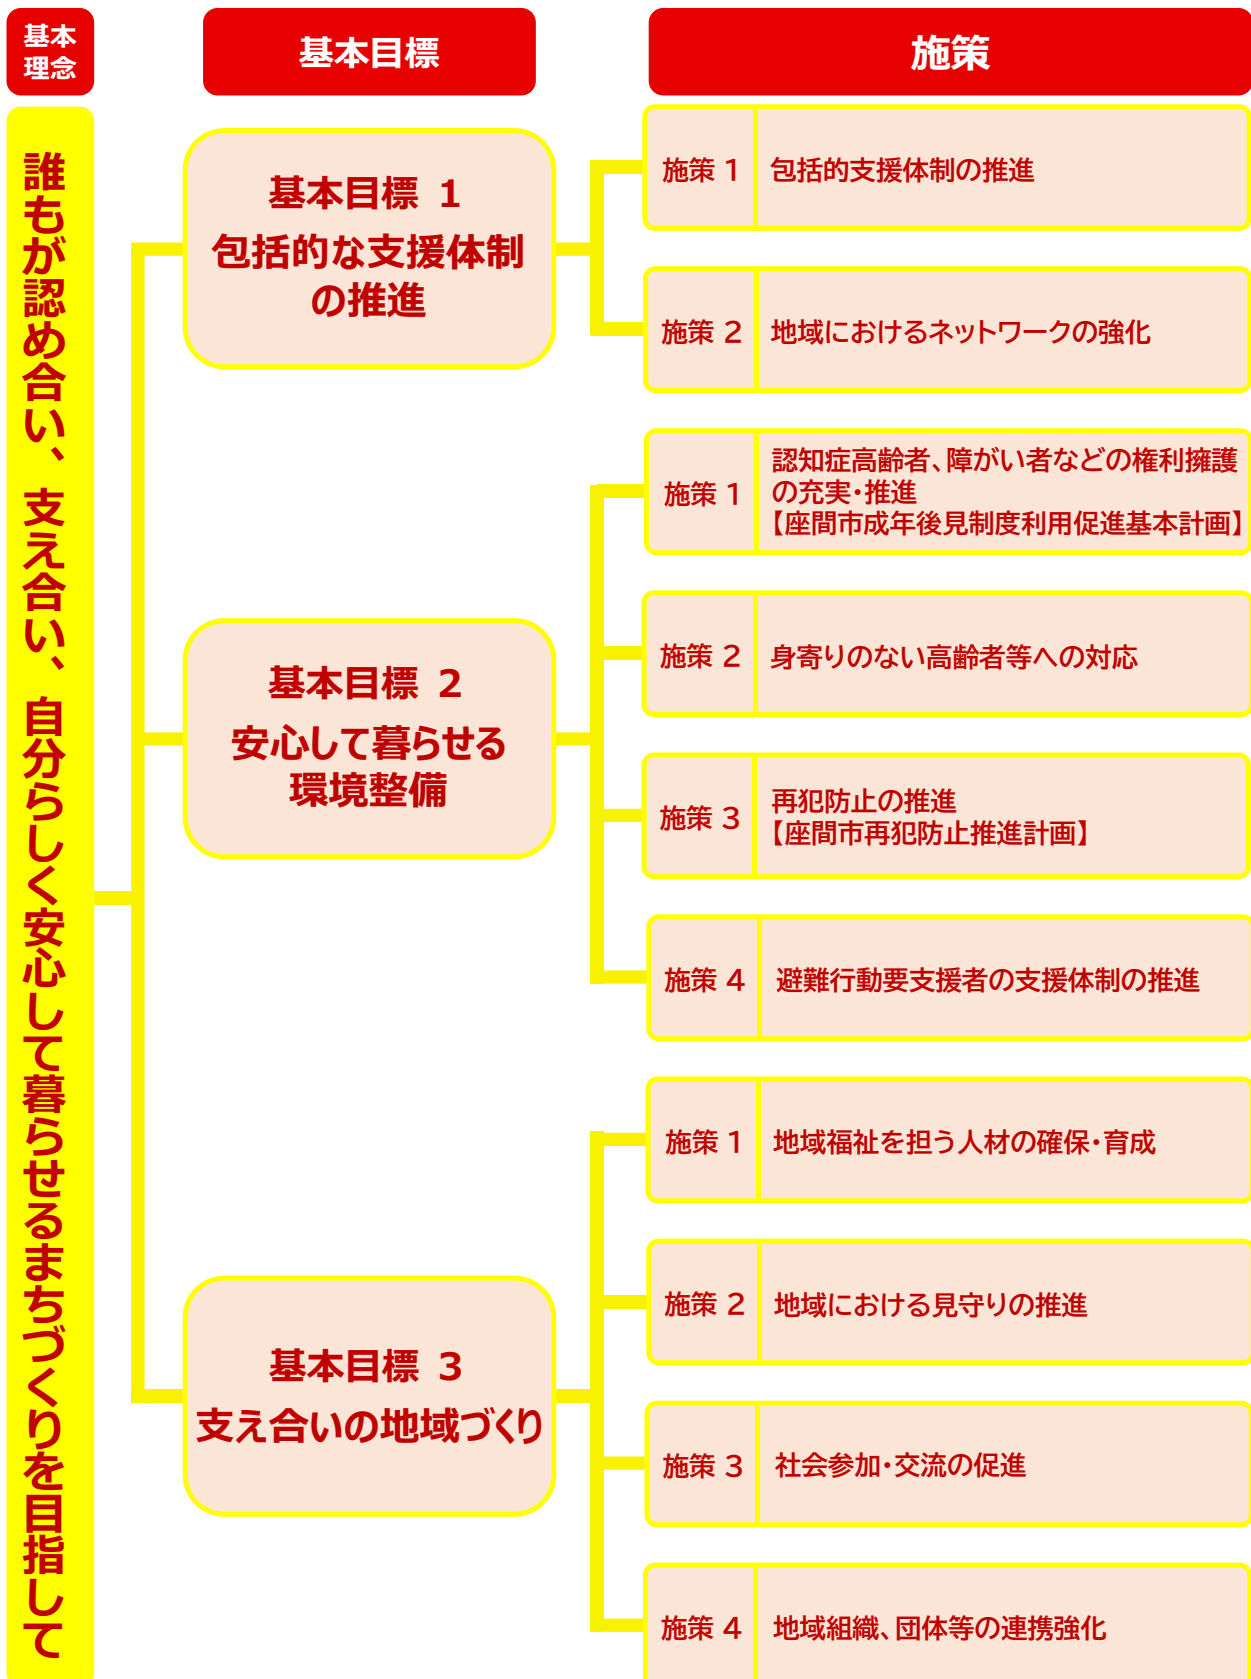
基本理念

基本目標

施策

誰もが認め合い、支え合い、自分らしく安心して暮らせるまちづくりを目指して

基本目標 1
包括的な支援体制の推進

施策 1 包括的支援体制の推進

施策 2 地域におけるネットワークの強化

基本目標 2
安心して暮らせる環境整備

施策 1 認知症高齢者、障がい者などの権利擁護の充実・推進
【座間市成年後見制度利用促進基本計画】

施策 2 身寄りのない高齢者等への対応

施策 3 再犯防止の推進
【座間市再犯防止推進計画】

施策 4 避難行動要支援者の支援体制の推進

基本目標 3
支え合いの地域づくり

施策 1 地域福祉を担う人材の確保・育成

施策 2 地域における見守りの推進

施策 3 社会参加・交流の促進

施策 4 地域組織、団体等の連携強化